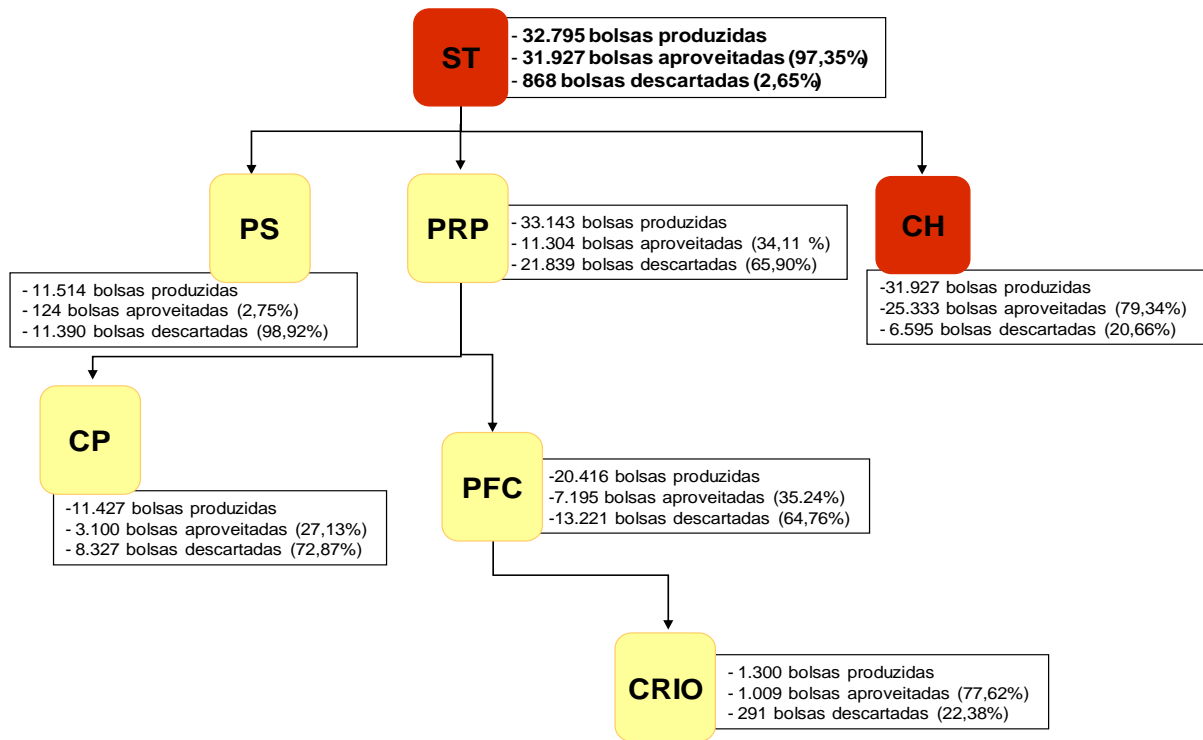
ST

- 32.795 bolsas produzidas
- 31.927 bolsas aproveitadas (97,35%)
- 868 bolsas descartadas (2,65%)

PS

- 11.514 bolsas produzidas
- 124 bolsas aproveitadas (2,75%)
- 11.390 bolsas descartadas (98,92%)

PRP

- 33.143 bolsas produzidas
- 11.304 bolsas aproveitadas (34,11 %)
- 21.839 bolsas descartadas (65,90%)

CH

-31.927 bolsas produzidas
-25.333 bolsas aproveitadas (79,34%)
- 6.595 bolsas descartadas (20,66%)

CP

-11.427 bolsas produzidas
- 3.100 bolsas aproveitadas (27,13%)
- 8.327 bolsas descartadas (72,87%)

PFC

-20.416 bolsas produzidas
-7.195 bolsas aproveitadas (35.24%)
-13.221 bolsas descartadas (64,76%)

CRIO

- 1.300 bolsas produzidas
- 1.009 bolsas aproveitadas (77,62%)
- 291 bolsas descartadas (22,38%)